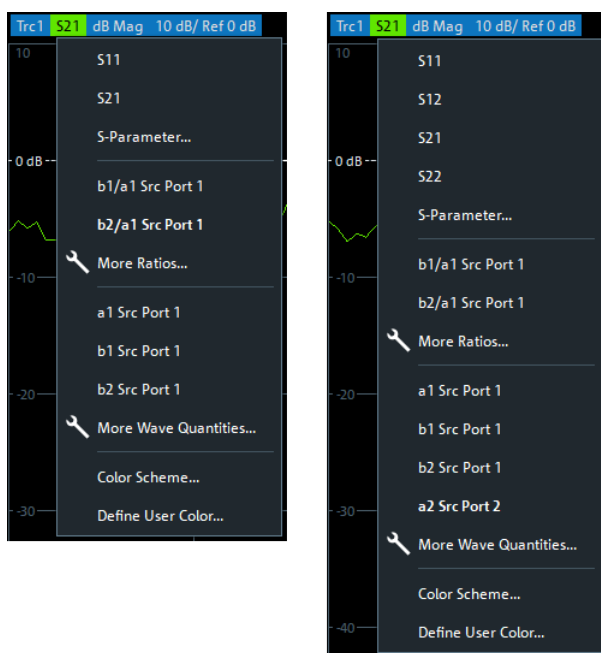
Trc1 S21 dB Mag 10 dB/ Ref 0 dB

10

0 dB

-10

-20

-30

S11

S21

S-Parameter...

b1/a1 Src Port 1

b2/a1 Src Port 1

More Ratios...

a1 Src Port 1

b1 Src Port 1

b2 Src Port 1

More Wave Quantities...

Color Scheme...

Define User Color...

Trc1 S21 dB Mag 10 dB/ Ref 0 dB

10

0 dB

-10

-20

-30

-40

S11

S12

S21

S22

S-Parameter...

b1/a1 Src Port 1

b2/a1 Src Port 1

More Ratios...

a1 Src Port 1

b1 Src Port 1

b2 Src Port 1

a2 Src Port 2

More Wave Quantities...

Color Scheme...

Define User Color...